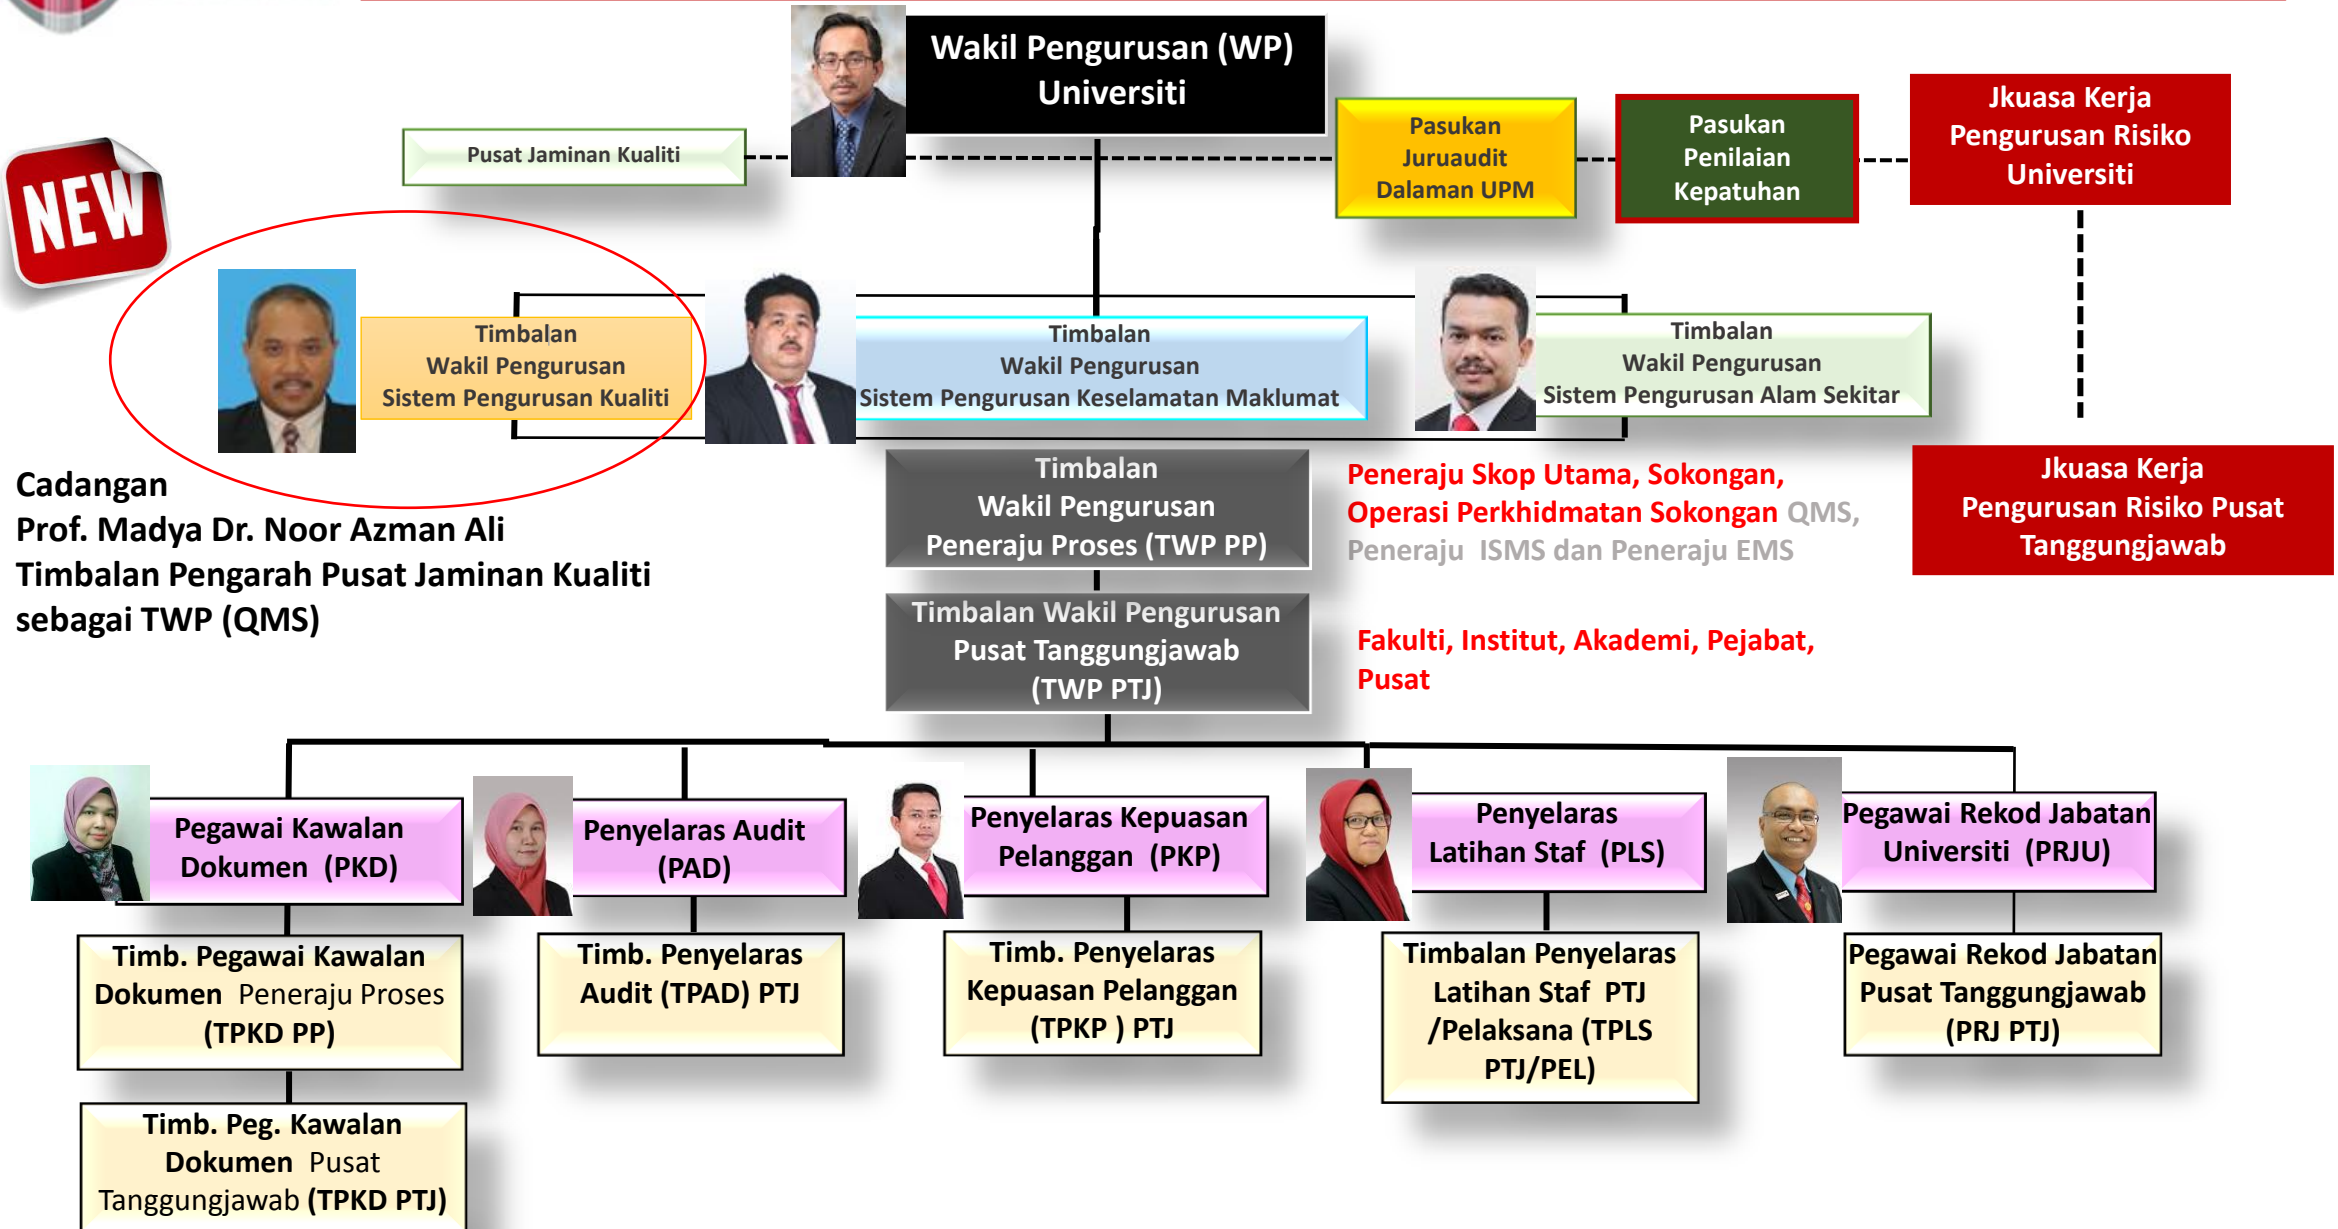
Wakil Pengurusan (WP) Universiti

Pusat Jaminan Kualiti

Pasukan Juruaudit Dalaman UPM

Pasukan Penilaian Kepatuhan

Jkuasa Kerja Pengurusan Risiko Universiti

NEW

Timbalan Wakil Pengurusan Sistem Pengurusan Kualiti

Timbalan Wakil Pengurusan Sistem Pengurusan Keselamatan Maklumat

Timbalan Wakil Pengurusan Sistem Pengurusan Alam Sekitar

Cadangan
Prof. Madya Dr. Noor Azman Ali
Timbalan Pengarah Pusat Jaminan Kualiti
sebagai TWP (QMS)

Timbalan Wakil Pengurusan Peneraju Proses (TWP PP)

Peneraju Skop Utama, Sokongan, Operasi Perkhidmatan Sokongan QMS, Peneraju ISMS dan Peneraju EMS

Jkuasa Kerja Pengurusan Risiko Pusat Tanggungjawab

Timbalan Wakil Pengurusan Pusat Tanggungjawab (TWP PTJ)

Fakulti, Institut, Akademi, Pejabat, Pusat

Pegawai Kawalan Dokumen (PKD)

Penyelaras Audit (PAD)

Penyelaras Kepuasan Pelanggan (PKP)

Penyelaras Latihan Staf (PLS)

Pegawai Rekod Jabatan Universiti (PRJU)

Timb. Pegawai Kawalan Dokumen Peneraju Proses (TPKD PP)

Timb. Penyelaras Audit (TPAD) PTJ

Timb. Penyelaras Kepuasan Pelanggan (TPKP ) PTJ

Timbalan Penyelaras Latihan Staf PTJ /Pelaksana (TPLS PTJ/PEL)

Pegawai Rekod Jabatan Pusat Tanggungjawab (PRJ PTJ)

Timb. Peg. Kawalan Dokumen Pusat Tanggungjawab (TPKD PTJ)